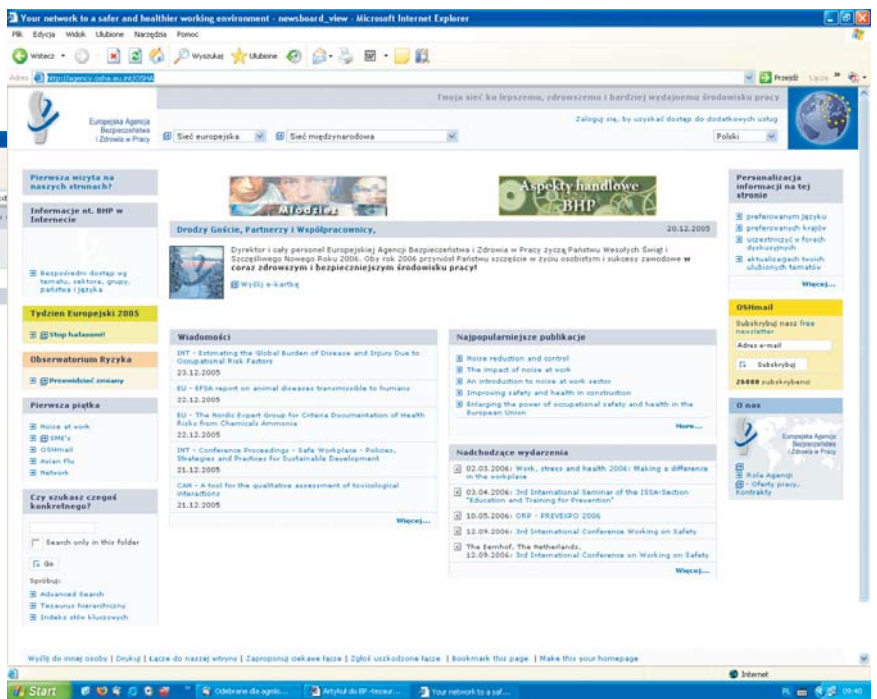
Your network to a safer and healthier working environment - newsboard_view - Microsoft Internet Explorer

Plik Edycja Widok Ulubione Narzędzia Pomoc

Wstecz Wyszukaj Ulubione

Adres http://agency.osha.eu.int/OSHA

Przejdź Łącza

Twoja sieć ku lepszemu, zdrowszemu i bardziej wydajnemu środowisku pracy

Europejska Agencja Bezpieczeństwa i Zdrowia w Pracy

Zaloguj się, by uzyskać dostęp do dodatkowych usług

Sieć europejska Sieć międzynarodowa Polski

Pierwsza wizyta na naszych stronach?

Informacje nt. BHP w Internecie

Bezpośredni dostęp wg tematu, sektora, grupy, państwa i języka

Tydzień Europejski 2005

Stop hałasowi!

Obserwatorium Ryzyka

Przewidzieć zmiany

Pierwsza piątka

Noise at work
SME's
OSHmail
Avian Flu
Network

Czy szukasz czegoś konkretnego?

Search only in this folder

Go

Spróbuj:

Advanced Search
Tezaurus hierarchiczny
Indeks słów kluczowych

Młodzież

Aspekty handlowe BHP

Drodzy Goście, Partnerzy i Współpracownicy, 20.12.2005

Dyrektor i cały personel Europejskiej Agencji Bezpieczeństwa i Zdrowia w Pracy życzą Państwu Wesołych Świąt i Szczęśliwego Nowego Roku 2006. Oby rok 2006 przyniósł Państwu szczęście w życiu osobistym i sukcesy zawodowe w coraz zdrowszym i bezpieczniejszym środowisku pracy!

Wyślij e-kartkę

Wiadomości

INT - Estimating the Global Burden of Disease and Injury Due to Occupational Risk Factors
23.12.2005

EU - EFSA report on animal diseases transmissible to humans
22.12.2005

EU - The Nordic Expert Group for Criteria Documentation of Health Risks from Chemicals Ammonia
22.12.2005

INT - Conference Proceedings - Safe Workplace - Policies, Strategies and Practices for Sustainable Development
21.12.2005

CAN - A tool for the qualitative assessment of toxicological interactions
21.12.2005

Więcej...

Najpopularniejsze publikacje

Noise reduction and control
The impact of noise at work
An introduction to noise at work sector
Improving safety and health in construction
Enlarging the power of occupational safety and health in the European Union

More...

Nadchodzące wydarzenia

02.03.2006: Work, stress and health 2006: Making a difference in the workplace

03.04.2006: 3rd International Seminar of the ISSA-Section "Education and Training for Prevention"

10.05.2006: ORP - PREVEXPO 2006

12.09.2006: 3rd International Conference Working on Safety

The Eemhof, The Netherlands, 12.09.2006: 3rd International Conference on Working on Safety

Więcej...

Personalizacja informacji na tej stronie

preferowanym języku
preferowanych krajów
uczestniczyć w forach dyskusyjnych
aktualizacjach twoich ulubionych tematów

Więcej...

OSHmail

Subskrybuj nasz free newsletter

Adres e-mail

Subskrybuj

26888 subskrybenci

O nas

Europejska Agencja Bezpieczeństwa i Zdrowia w Pracy

Rola Agencji
Oferty pracy, Kontrakty

Wyślij do innej osoby | Drukuj | Łącze do naszej witryny | Zaproponuj ciekawe łącze | Zgłoś uszkodzone łącze | Bookmark this page | Make this your homepage

Internet

Start Odebrane dla agnio... Artykuł do BP -tezaur... Your network to a saf... 09:40